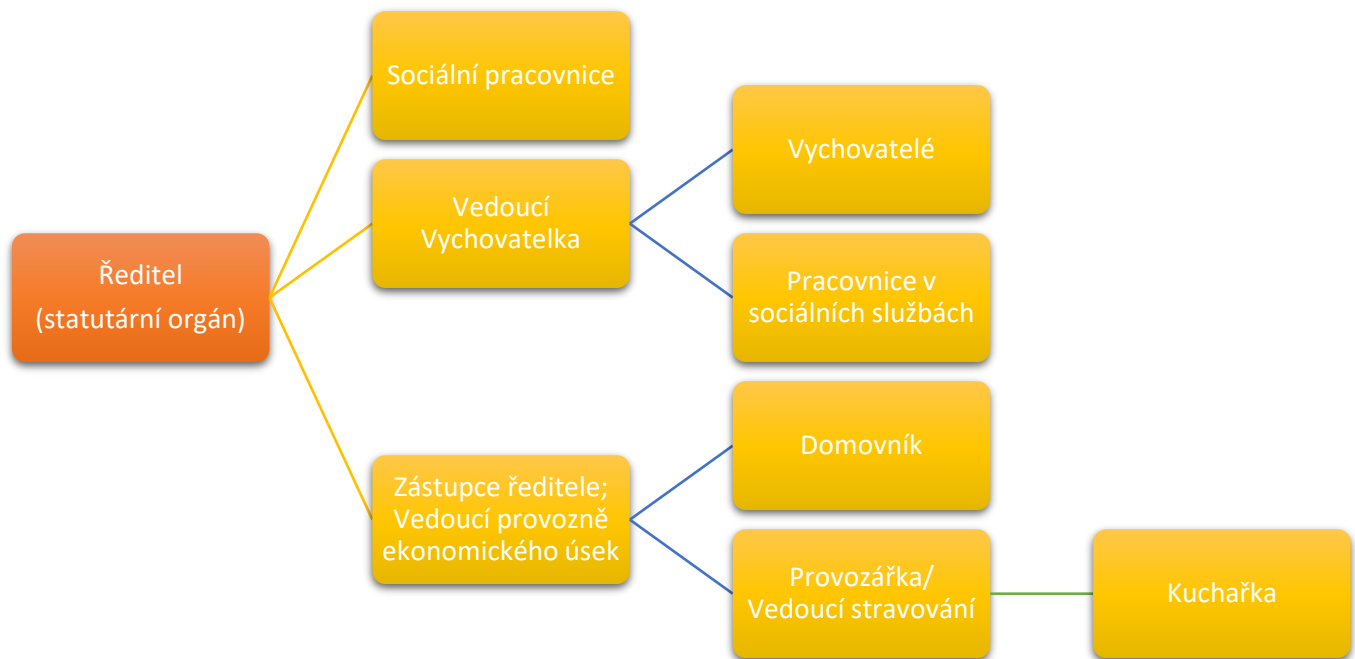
Ředitel (statutární orgán)

Sociální pracovnice

Vedoucí Vychovatelka

Vychovatelé

Pracovnice v sociálních službách

Zástupce ředitele; Vedoucí provozně ekonomického úsek

Domovník

Provozářka/ Vedoucí stravování

Kuchařka